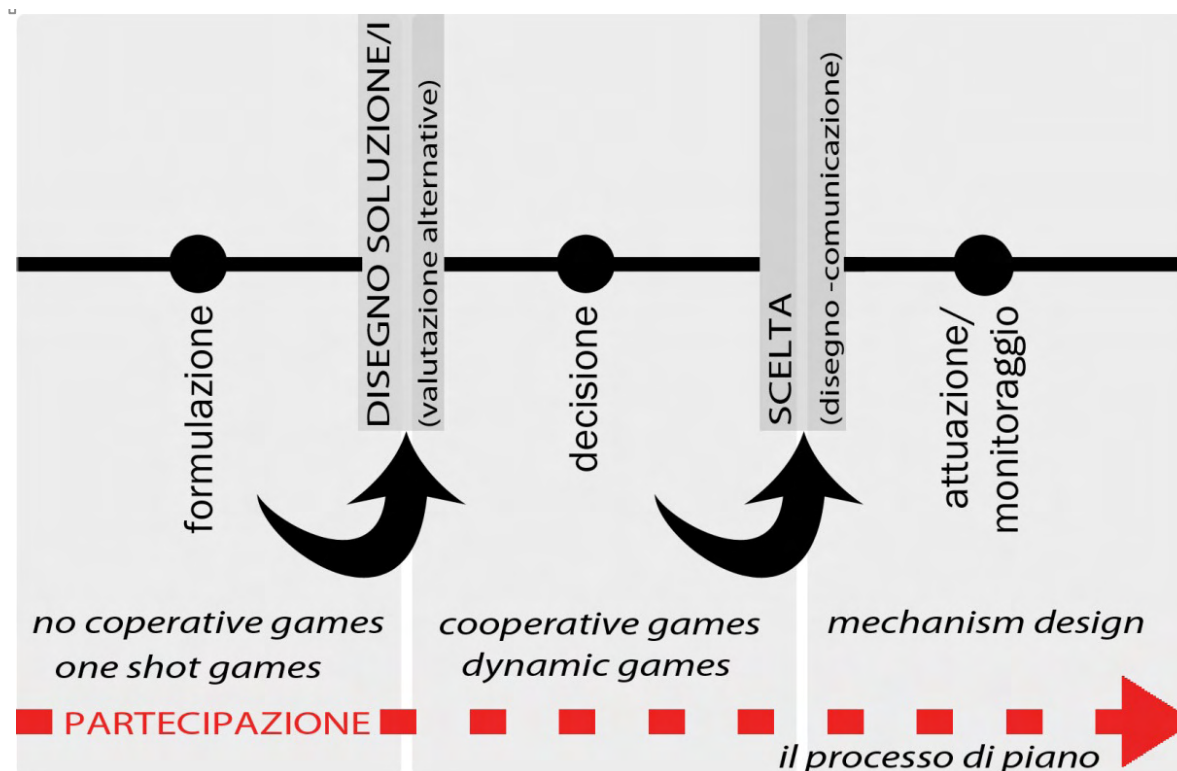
formulazione

DISEGNO SOLUZIONE/I
(valutazione alternative)

decisione

SCELTA
(disegno -comunicazione)

attuazione/
monitoraggio

no coperative games
one shot games

cooperative games
dynamic games

mechanism design

PARTECIPAZIONE

il processo di piano